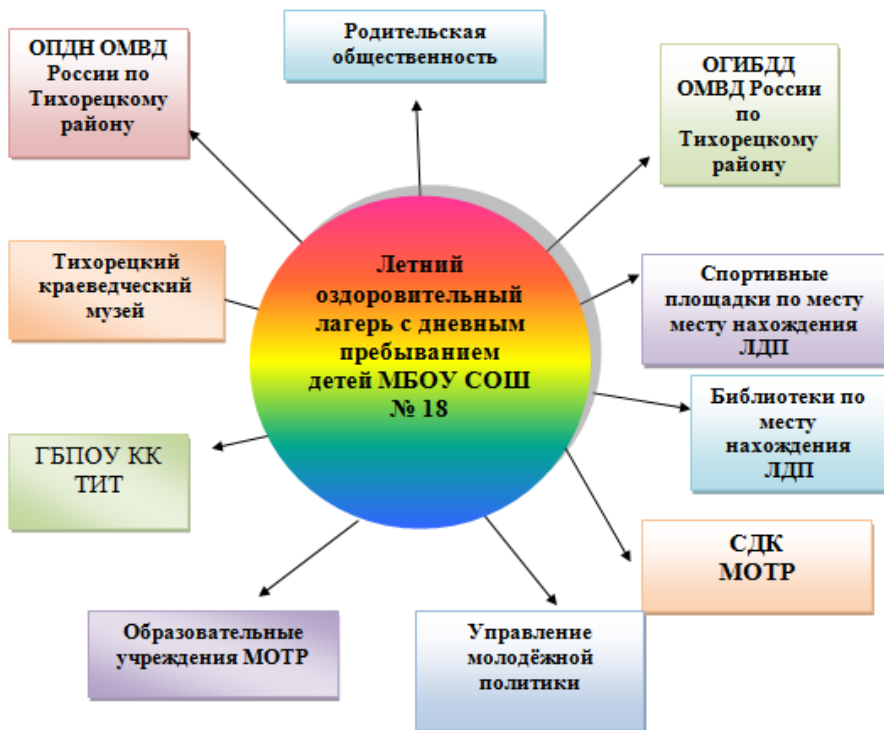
ОПДН ОМВД России по Тихорецкому району

Родительская общественность

ОГИБДД ОМВД России по Тихорецкому району

Тихорецкий краеведческий музей

Летний оздоровительный лагерь с дневным пребыванием детей МБОУ СОШ № 18

Спортивные площадки по месту месту нахождения ЛДП

Библиотеки по месту нахождения ЛДП

ГБПОУ КК ТИТ

СДК МОТР

Образовательные учреждения МОТР

Управление молодёжной политики